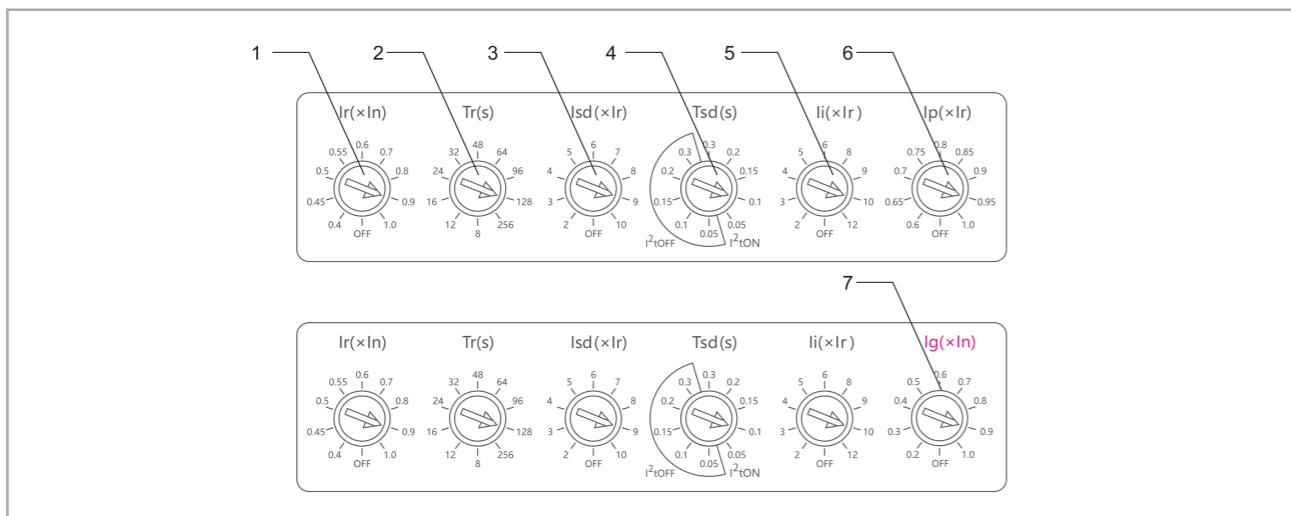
1 2 3 4 5 6

Ir(×In)
0.6
0.55 0.7
0.5 0.8
0.45 0.9
0.4 1.0
OFF

Tr(s)
48
32 64
24 96
16 128
12 256
8

Isd(×Ir)
6
5 7
4 8
3 9
2 10
OFF

Tsd(s)
0.3 0.3
0.2 0.2
0.15 0.15
0.1 0.1
0.05 0.05
$I^2$tOFF $I^2$tON

Ii(×Ir)
6
5 8
4 9
3 10
2 12
OFF

Ip(×Ir)
0.8
0.75 0.85
0.7 0.9
0.65 0.95
0.6 1.0
OFF

7

Ir(×In)
0.6
0.55 0.7
0.5 0.8
0.45 0.9
0.4 1.0
OFF

Tr(s)
48
32 64
24 96
16 128
12 256
8

Isd(×Ir)
6
5 7
4 8
3 9
2 10
OFF

Tsd(s)
0.3 0.3
0.2 0.2
0.15 0.15
0.1 0.1
0.05 0.05
$I^2$tOFF $I^2$tON

Ii(×Ir)
6
5 8
4 9
3 10
2 12
OFF

Ig(×In)
0.6
0.5 0.7
0.4 0.8
0.3 0.9
0.2 1.0
OFF